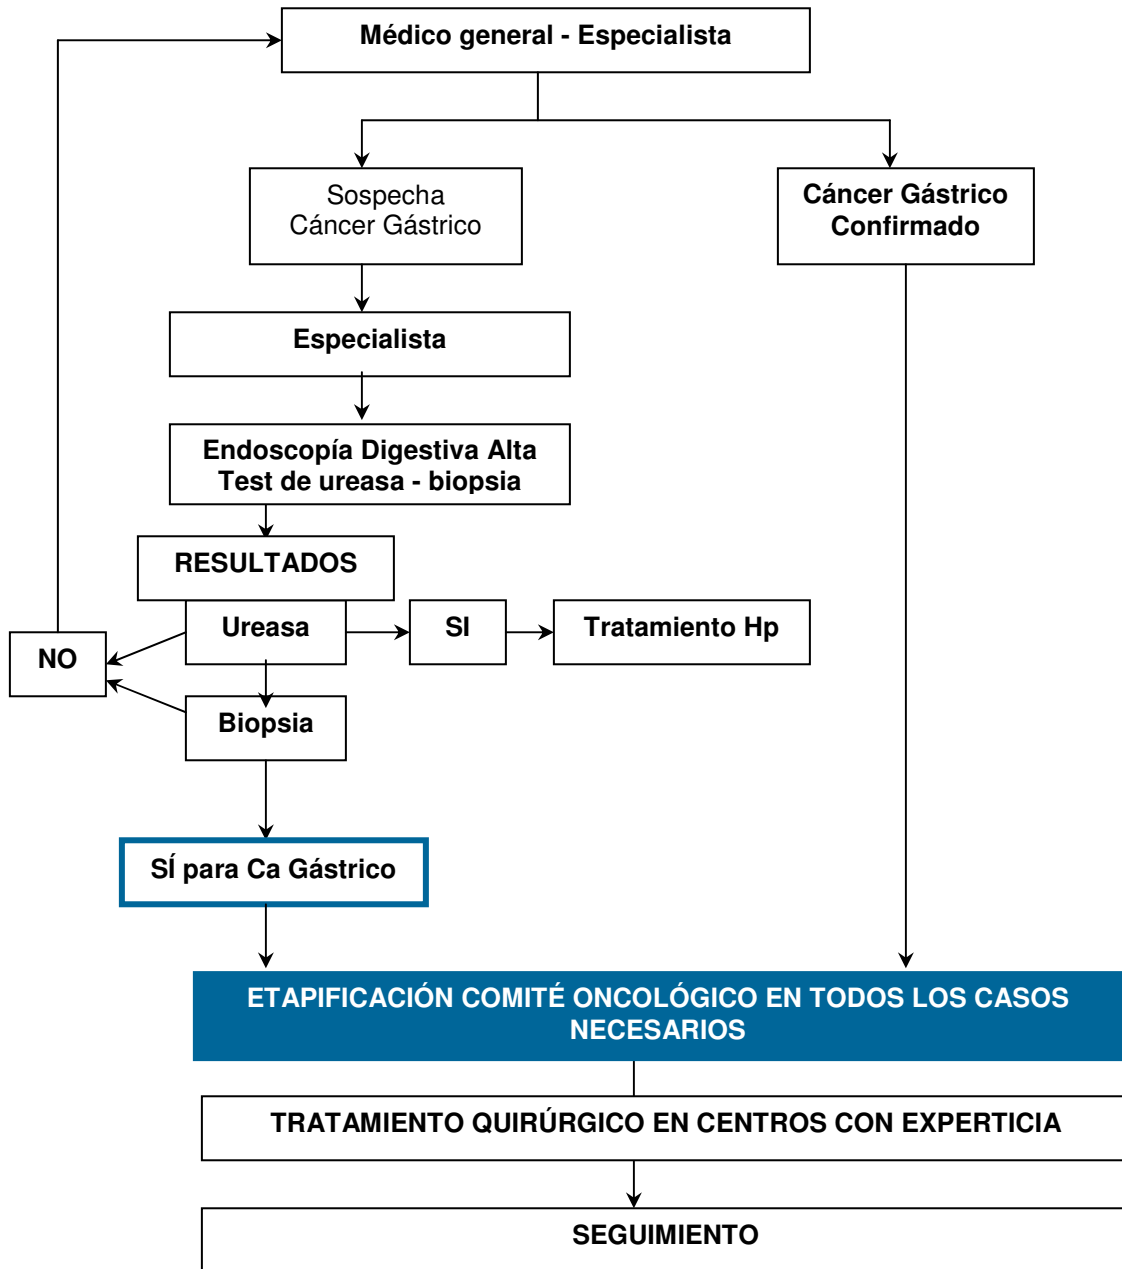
Médico general - Especialista

Sospecha
Cáncer Gástrico

Cáncer Gástrico
Confirmado

Especialista

Endoscopía Digestiva Alta
Test de ureasa - biopsia

RESULTADOS

Ureasa

SI

Tratamiento Hp

NO

Biopsia

SÍ para Ca Gástrico

ETAPIFICACIÓN COMITÉ ONCOLÓGICO EN TODOS LOS CASOS NECESARIOS

TRATAMIENTO QUIRÚRGICO EN CENTROS CON EXPERTICIA

SEGUIMIENTO